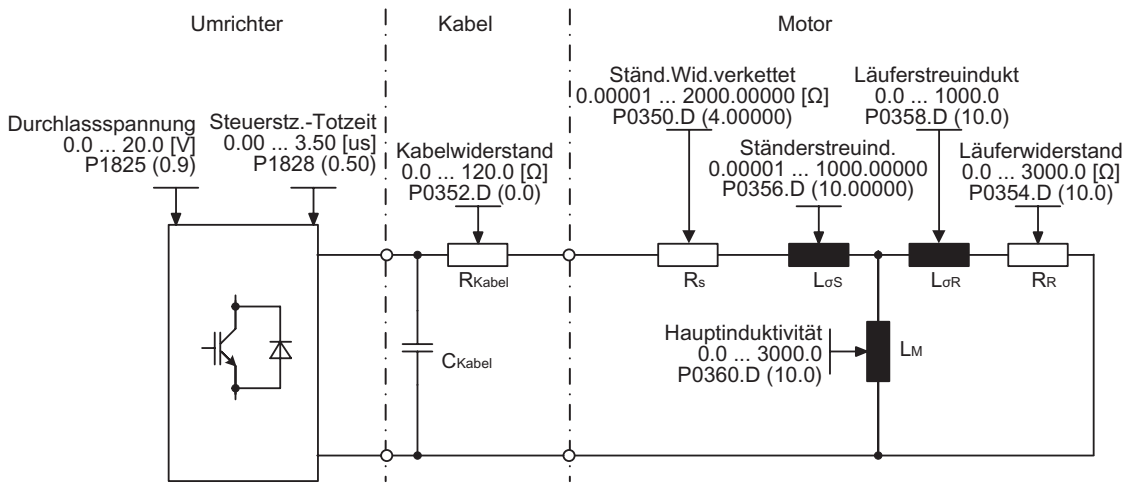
Umrichter

Kabel

Motor

Durchlassspannung
0.0 ... 20.0 [V]
P1825 (0.9)

Steuerstz.-Totzeit
0.00 ... 3.50 [us]
P1828 (0.50)

Kabelwiderstand
0.0 ... 120.0 [Ω]
P0352.D (0.0)

Ständ.Wid.verkettet
0.00001 ... 2000.00000 [Ω]
P0350.D (4.00000)

Läuferstreuindukt
0.0 ... 1000.0
P0358.D (10.0)

Ständerstreuind.
0.00001 ... 1000.00000
P0356.D (10.00000)

Läuferwiderstand
0.0 ... 3000.0 [Ω]
P0354.D (10.0)

$R_{Kabel}$

$R_s$

$L_{\sigma S}$

$L_{\sigma R}$

$R_R$

$C_{Kabel}$

Hauptinduktivität
0.0 ... 3000.0
P0360.D (10.0)

$L_M$